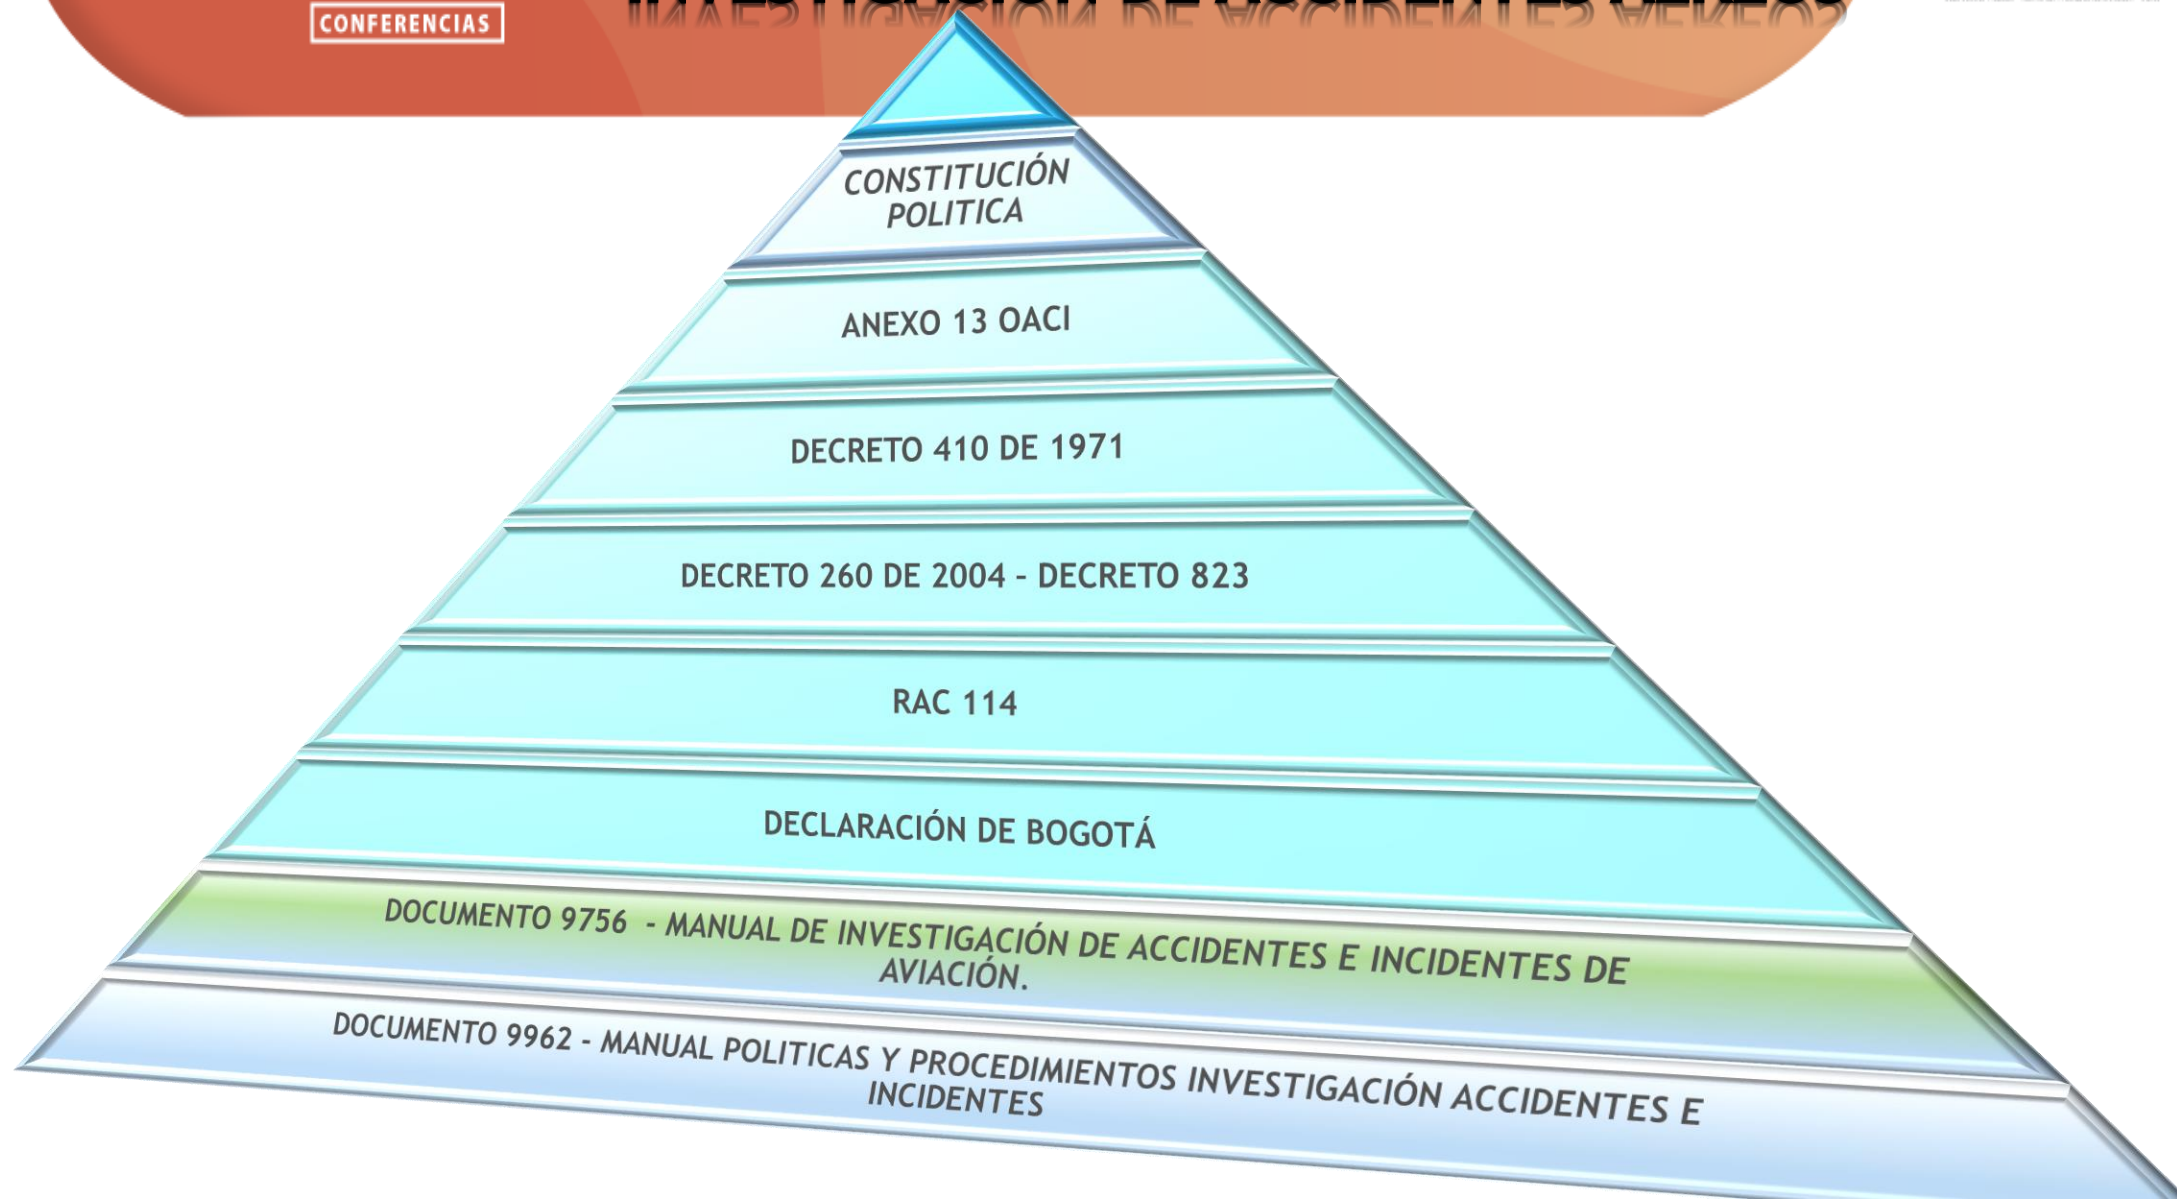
CONFERENCIAS

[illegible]

CONSTITUCIÓN POLITICA

ANEXO 13 OACI

DECRETO 410 DE 1971

DECRETO 260 DE 2004 - DECRETO 823

RAC 114

DECLARACIÓN DE BOGOTÁ

DOCUMENTO 9756 - MANUAL DE INVESTIGACIÓN DE ACCIDENTES E INCIDENTES DE AVIACIÓN.

DOCUMENTO 9962 - MANUAL POLITICAS Y PROCEDIMIENTOS INVESTIGACIÓN ACCIDENTES E INCIDENTES